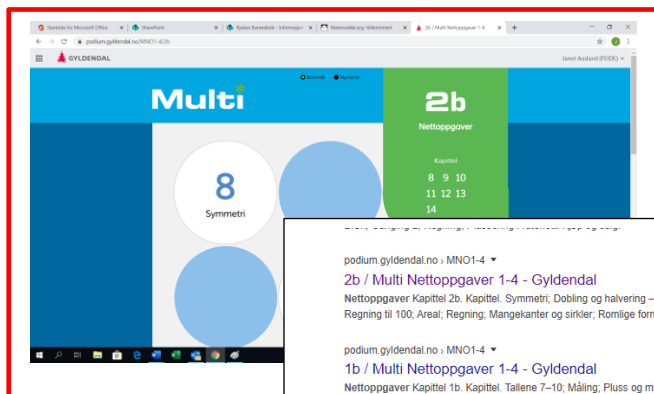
Startside for Microsoft Office ×
SharePoint ×
Rjølsen Barneskole - Informasjon ×
Matematikk.org: Velkommen! ×
2b / Multi Nettoppgaver 1-4 ×
+
podium.gyldendal.no/MNO1-4/2b
GYLDENDAL
Janet Ausland (FEIDE)
Bokmål Nynorsk
Multi
2b
Nettoppgaver
8
Symmetri
Kapittel
8 9 10
11 12 13
14
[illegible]
podium.gyldendal.no › MNO1-4
2b / Multi Nettoppgaver 1-4 - Gyldendal
Nettoppgaver Kapittel 2b. Kapittel. Symmetri; Dobling og halvering – Regning til 100; Areal; Regning; Mangekanter og sirkler; Romlige form
podium.gyldendal.no › MNO1-4
1b / Multi Nettoppgaver 1-4 - Gyldendal
Nettoppgaver Kapittel 1b. Kapittel. Tallene 7–10; Måling; Pluss og m